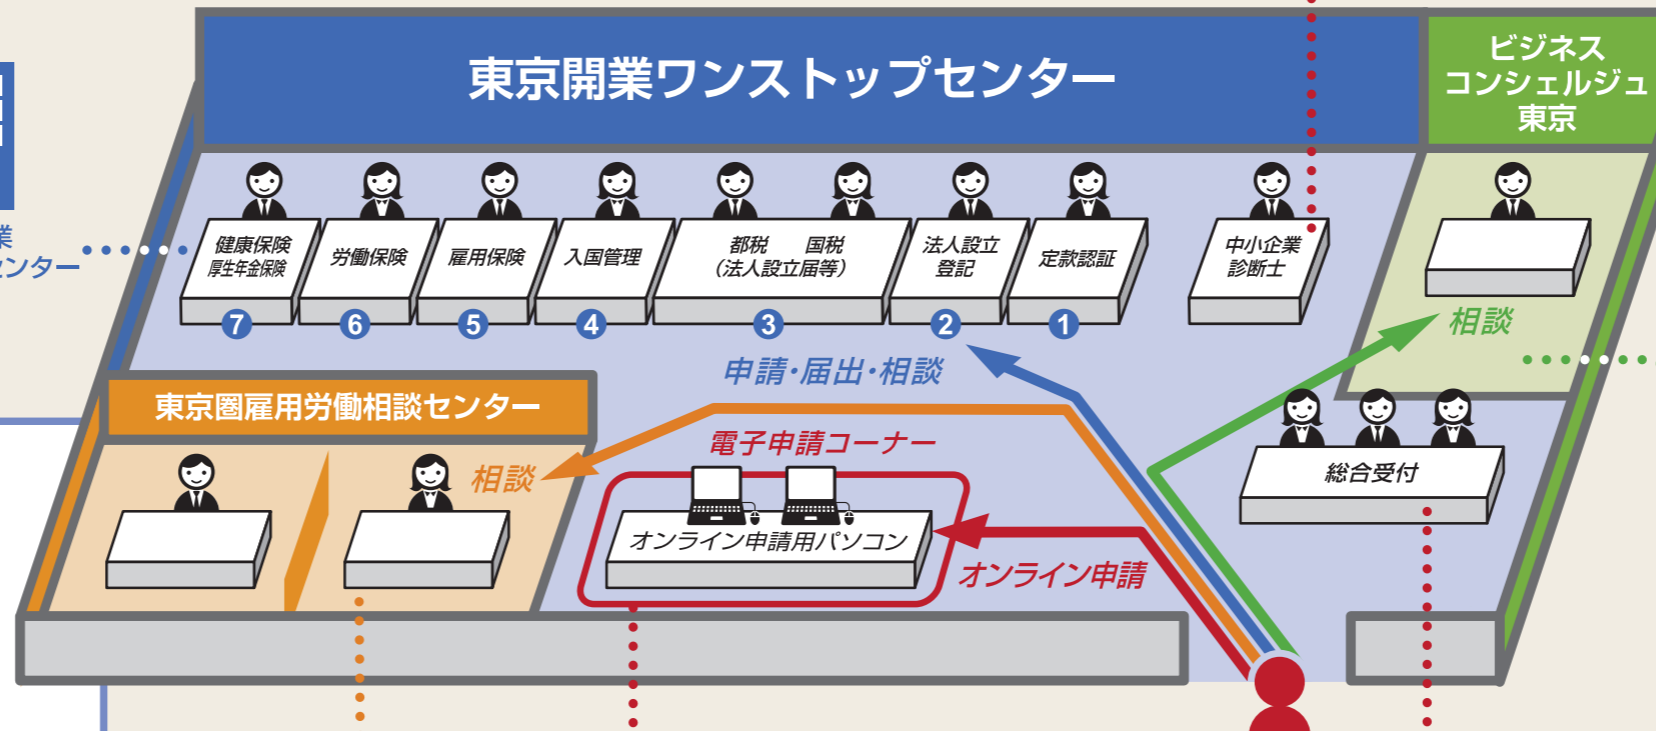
東京開業ワンストップセンター

ビジネスコンシェルジュ東京

業
ンター

健康保険
厚生年金保険

労働保険

雇用保険

入国管理

都税　国税
（法人設立届等）

法人設立
登記

定款認証

中小企業
診断士

7 6 5 4 3 2 1

相談

申請・届出・相談

東京圏雇用労働相談センター

相談

電子申請コーナー

オンライン申請用パソコン

オンライン申請

総合受付